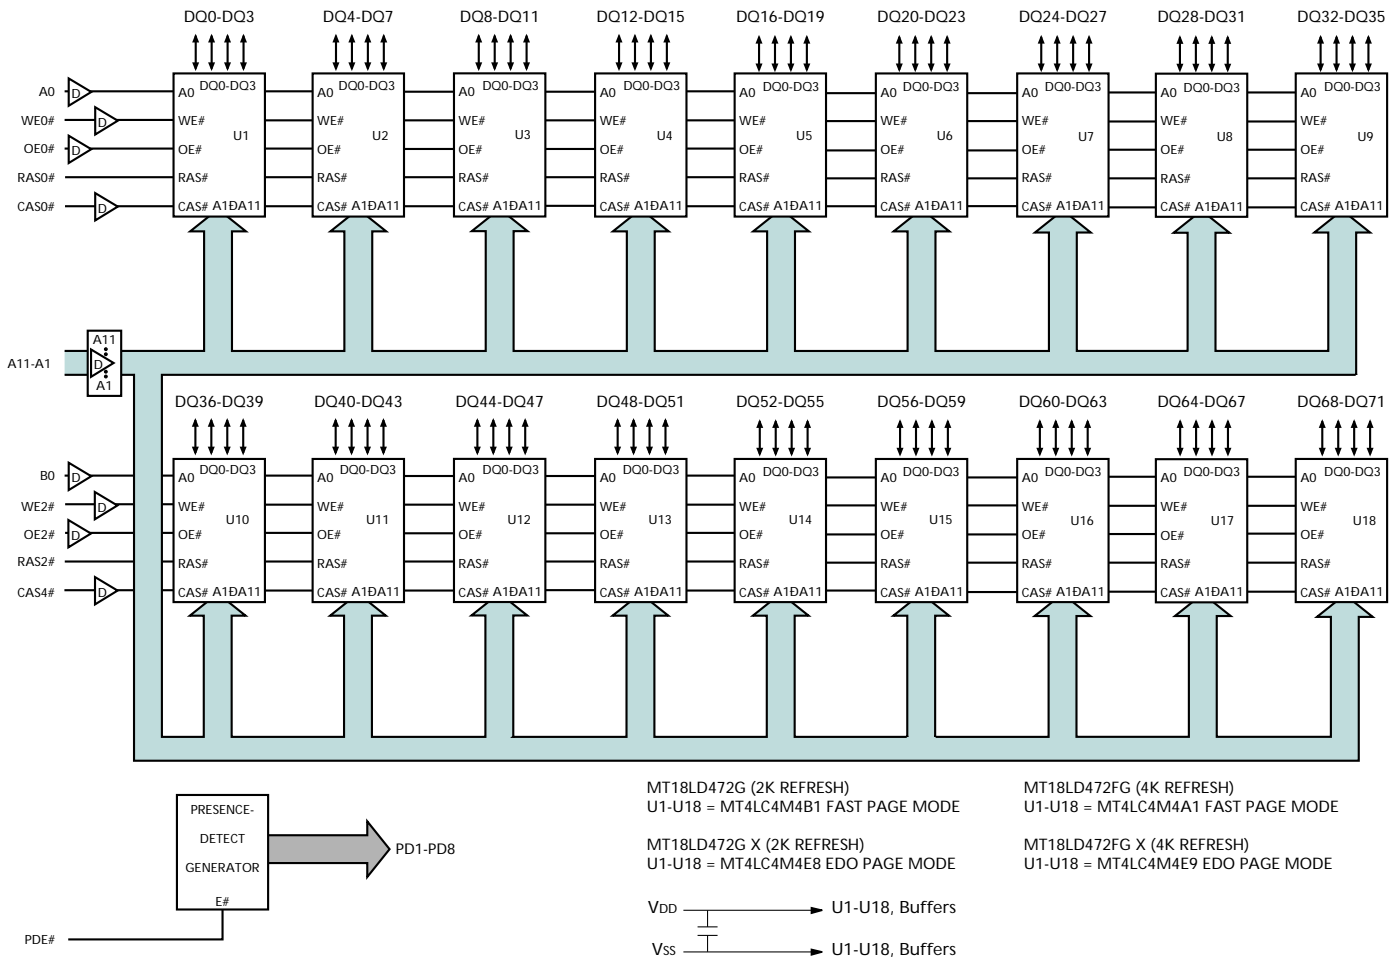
DQ0-DQ3 DQ4-DQ7 DQ8-DQ11 DQ12-DQ15 DQ16-DQ19 DQ20-DQ23 DQ24-DQ27 DQ28-DQ31 DQ32-DQ35

A0 D
WE0# D
OE0# D
RAS0#
CAS0# D

A0 DQ0-DQ3 WE# U1 OE# RAS# CAS# A1ÐA11
A0 DQ0-DQ3 WE# U2 OE# RAS# CAS# A1ÐA11
A0 DQ0-DQ3 WE# U3 OE# RAS# CAS# A1ÐA11
A0 DQ0-DQ3 WE# U4 OE# RAS# CAS# A1ÐA11
A0 DQ0-DQ3 WE# U5 OE# RAS# CAS# A1ÐA11
A0 DQ0-DQ3 WE# U6 OE# RAS# CAS# A1ÐA11
A0 DQ0-DQ3 WE# U7 OE# RAS# CAS# A1ÐA11
A0 DQ0-DQ3 WE# U8 OE# RAS# CAS# A1ÐA11
A0 DQ0-DQ3 WE# U9 OE# RAS# CAS# A1ÐA11

A11-A1 A11 A1

DQ36-DQ39 DQ40-DQ43 DQ44-DQ47 DQ48-DQ51 DQ52-DQ55 DQ56-DQ59 DQ60-DQ63 DQ64-DQ67 DQ68-DQ71

B0 D
WE2# D
OE2# D
RAS2#
CAS4# D

A0 DQ0-DQ3 WE# U10 OE# RAS# CAS# A1ÐA11
A0 DQ0-DQ3 WE# U11 OE# RAS# CAS# A1ÐA11
A0 DQ0-DQ3 WE# U12 OE# RAS# CAS# A1ÐA11
A0 DQ0-DQ3 WE# U13 OE# RAS# CAS# A1ÐA11
A0 DQ0-DQ3 WE# U14 OE# RAS# CAS# A1ÐA11
A0 DQ0-DQ3 WE# U15 OE# RAS# CAS# A1ÐA11
A0 DQ0-DQ3 WE# U16 OE# RAS# CAS# A1ÐA11
A0 DQ0-DQ3 WE# U17 OE# RAS# CAS# A1ÐA11
A0 DQ0-DQ3 WE# U18 OE# RAS# CAS# A1ÐA11

PRESENCE-DETECT GENERATOR
E#
PD1-PD8
PDE#

MT18LD472G (2K REFRESH)
U1-U18 = MT4LC4M4B1 FAST PAGE MODE

MT18LD472G X (2K REFRESH)
U1-U18 = MT4LC4M4E8 EDO PAGE MODE

MT18LD472FG (4K REFRESH)
U1-U18 = MT4LC4M4A1 FAST PAGE MODE

MT18LD472FG X (4K REFRESH)
U1-U18 = MT4LC4M4E9 EDO PAGE MODE

VDD → U1-U18, Buffers
VSS → U1-U18, Buffers